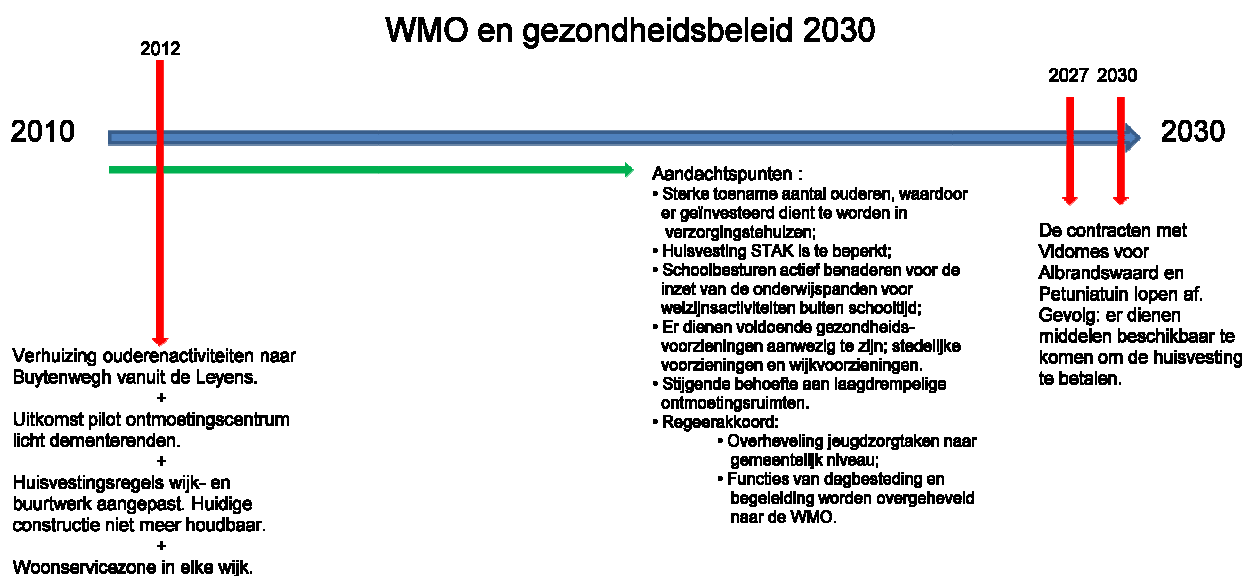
WMO en gezondheidsbeleid 2030

2012

2010

2030

2027 2030

Verhuizing ouderenactiviteiten naar Buytenwegh vanuit de Leyens.
+
Uitkomst pilot ontmoetingscentrum licht dementerenden.
+
Huisvestingsregels wijk- en buurtwerk aangepast. Huidige constructie niet meer houdbaar.
+
Woonservicezone in elke wijk.

Aandachtspunten :
• Sterke toename aantal ouderen, waardoor er geïnvesteerd dient te worden in verzorgingstehuizen;
• Huisvesting STAK is te beperkt;
• Schoolbesturen actief benaderen voor de inzet van de onderwijspanden voor welzijnsactiviteiten buiten schooltijd;
• Er dienen voldoende gezondheidsvoorzieningen aanwezig te zijn; stedelijke voorzieningen en wijkvoorzieningen.
• Stijgende behoefte aan laagdrempelige ontmoetingsruimten.
• Regeerakkoord:
• Overheveling jeugdzorgtaken naar gemeentelijk niveau;
• Functies van dagbesteding en begeleiding worden overgeheveld naar de WMO.

De contracten met Vidomes voor Albrandswaard en Petuniatuin lopen af. Gevolg: er dienen middelen beschikbaar te komen om de huisvesting te betalen.